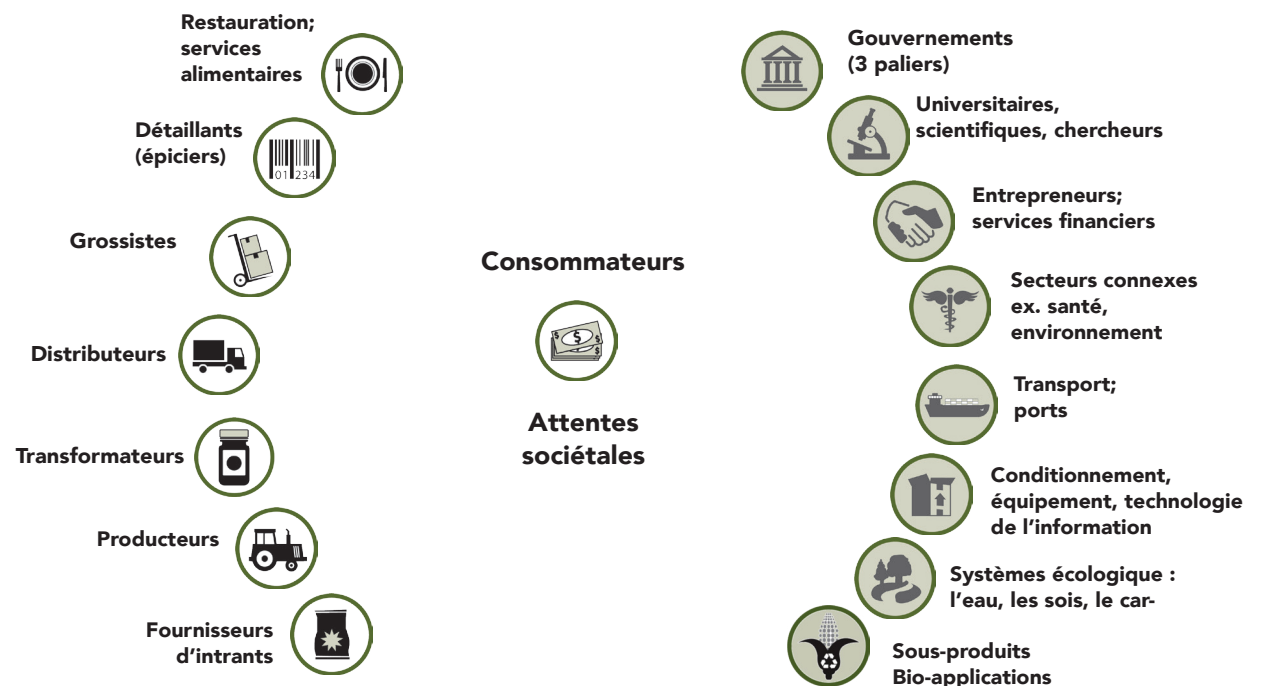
Restauration; services alimentaires

Détaillants (épiciers)

01234

Grossistes

Distributeurs

Transformateurs

Producteurs

Fournisseurs d'intrants

Consommateurs

$

Attentes sociétales

Gouvernements (3 paliers)

Universitaires, scientifiques, chercheurs

Entrepreneurs; services financiers

Secteurs connexes ex. santé, environnement

Transport; ports

Conditionnement, équipement, technologie de l'information

Systèmes écologique : l'eau, les sois, le car-

Sous-produits Bio-applications